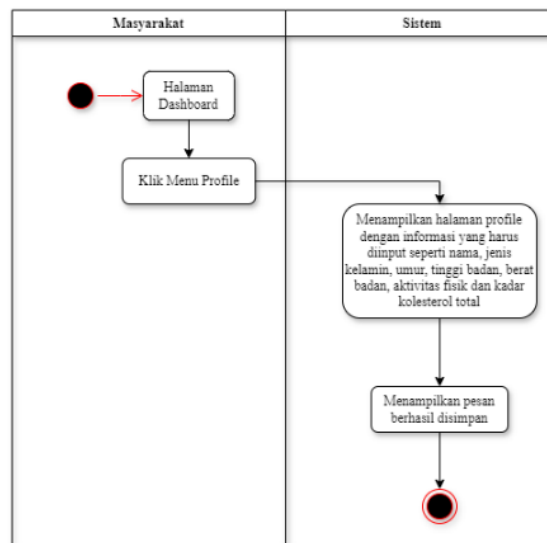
Masyarakat

Sistem

Halaman Dashboard

Klik Menu Profile

Menampilkan halaman profile dengan informasi yang harus diinput seperti nama, jenis kelamin, umur, tinggi badan, berat badan, aktivitas fisik dan kadar kolesterol total

Menampilkan pesan berhasil disimpan